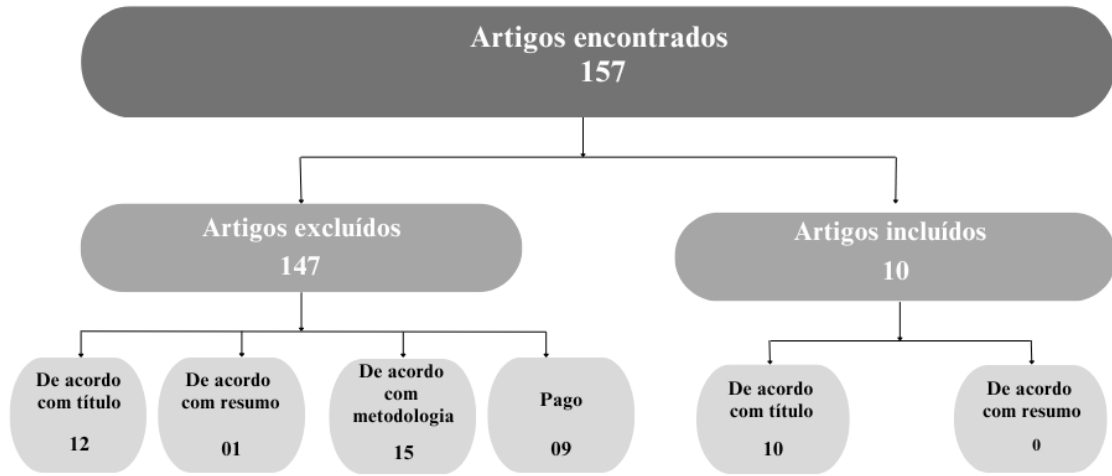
Artigos encontrados
157

Artigos excluídos
147

Artigos incluídos
10

De acordo com título
12

De acordo com resumo
01

De acordo com metodologia
15

Pago
09

De acordo com título
10

De acordo com resumo
0